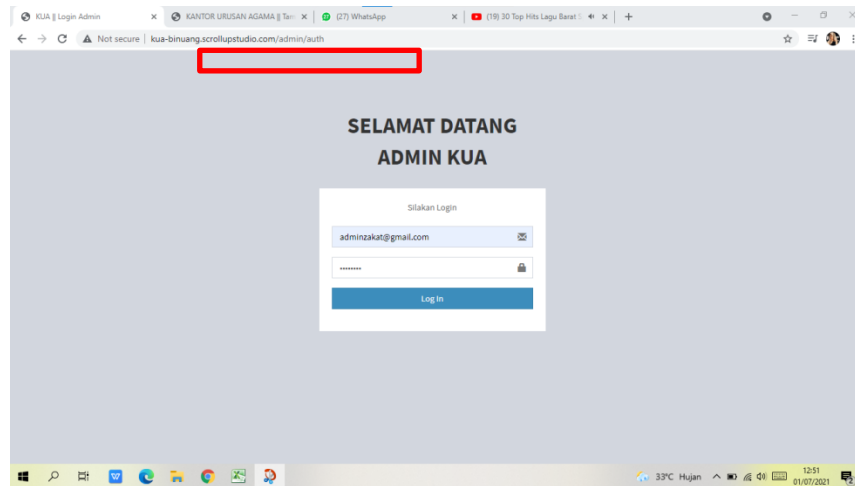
KUA || Login Admin ×
KANTOR URUSAN AGAMA || Tar ×
(27) WhatsApp ×
(19) 30 Top Hits Lagu Barat ×
+

Not secure | kua-binuang.scrollupstudio.com/admin/auth

SELAMAT DATANG
ADMIN KUA

Silakan Login

adminzakat@gmail.com

••••••••

Log In

33°C Hujan
12:51
01/07/2021